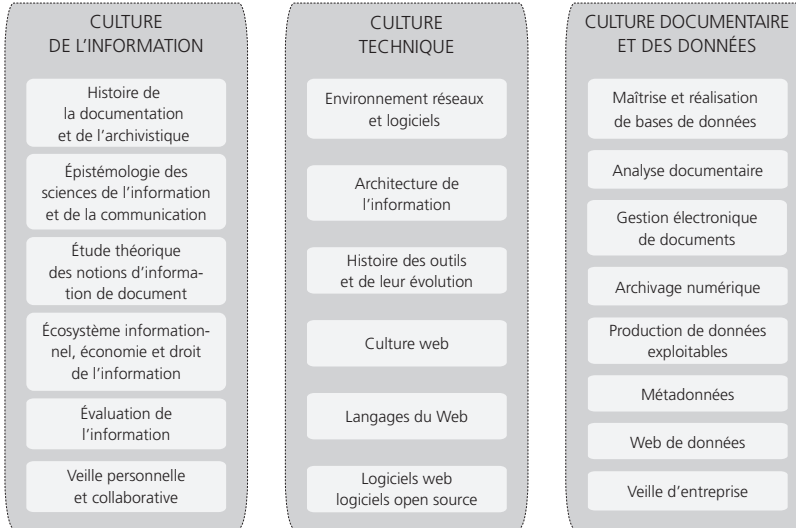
CULTURE DE L'INFORMATION

Histoire de la documentation et de l'archivistique

Épistémologie des sciences de l'information et de la communication

Étude théorique des notions d'information de document

Écosystème informationnel, économie et droit de l'information

Évaluation de l'information

Veille personnelle et collaborative

CULTURE TECHNIQUE

Environnement réseaux et logiciels

Architecture de l'information

Histoire des outils et de leur évolution

Culture web

Langages du Web

Logiciels web logiciels open source

CULTURE DOCUMENTAIRE ET DES DONNÉES

Maîtrise et réalisation de bases de données

Analyse documentaire

Gestion électronique de documents

Archivage numérique

Production de données exploitables

Métadonnées

Web de données

Veille d'entreprise